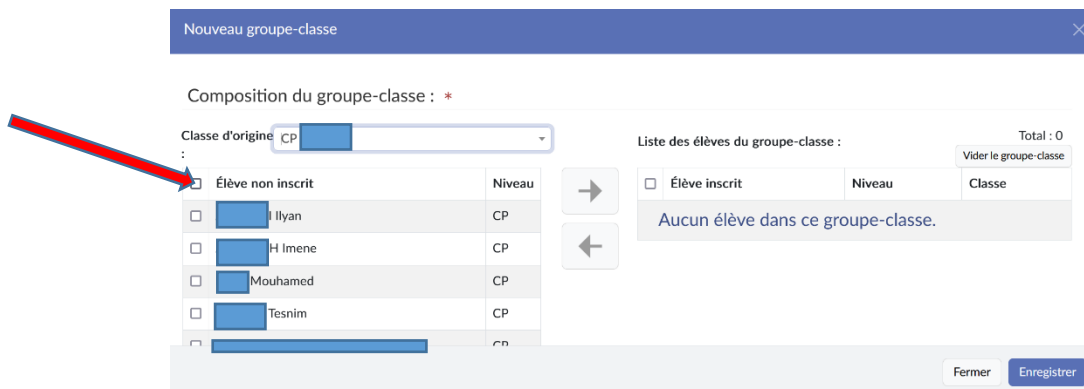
Nouveau groupe-classe

Composition du groupe-classe : *

Classe d'origine : CP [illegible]

| | Élève non inscrit | Niveau |
|---|---|---|
| | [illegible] I Ilyan | CP |
| | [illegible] H Imene | CP |
| | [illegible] Mouhamed | CP |
| | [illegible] Tesnim | CP |
| | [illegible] | CP |

Liste des élèves du groupe-classe :

Total : 0

Vider le groupe-classe

| | Élève inscrit | Niveau | Classe |
|---|---|---|---|

Aucun élève dans ce groupe-classe.

Fermer

Enregistrer